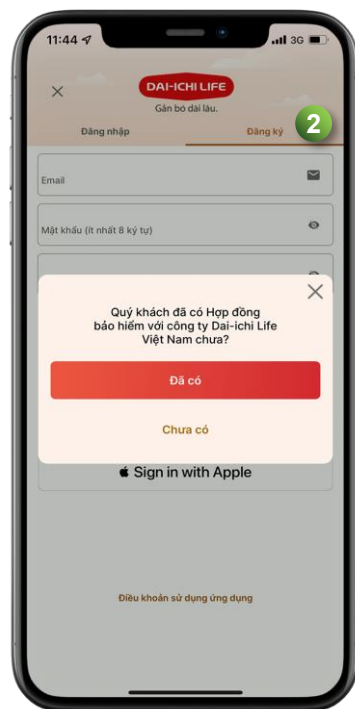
11:44
3G

DAI-ICHI LIFE
Gắn bó dài lâu.

Đăng nhập
Đăng ký
2

Email

Mật khẩu (ít nhất 8 ký tự)

Quý khách đã có Hợp đồng bảo hiểm với công ty Dai-ichi Life Việt Nam chưa?

Đã có

Chưa có

Sign in with Apple

Điều khoản sử dụng ứng dụng